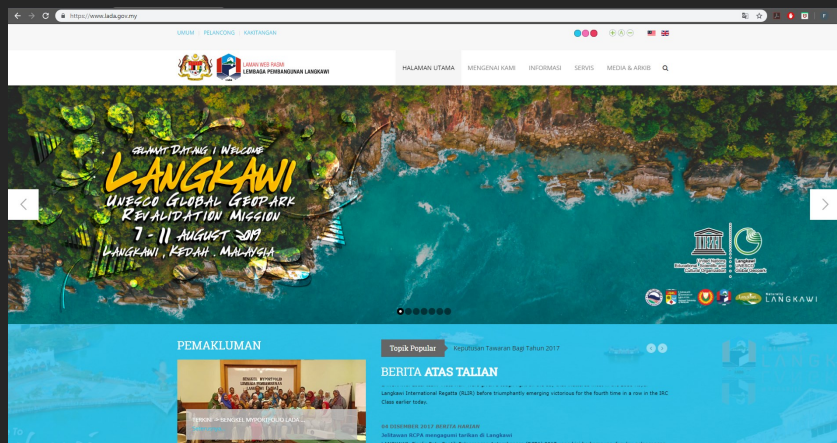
https://www.lada.gov.my

UMUM | PELANCONG | KAKITANGAN

LAMAN WEB RASMI
LEMBAGA PEMBANGUNAN LANGKAWI

HALAMAN UTAMA MENGENAI KAMI INFORMASI SERVIS MEDIA & ARKIB

Selamat Datang | Welcome
LANGKAWI
Unesco Global Geopark Revalidation Mission
7 - 11 August 2019
Langkawi, Kedah, Malaysia

LANGKAWI

PEMAKLUMAN

Topik Popular Keputusan Tawaran Bagi Tahun 2017

BERITA ATAS TALIAN

Langkawi International Regatta (RLIR) before triumphantly emerging victorious for the fourth time in a row in the IRC Class earlier today.

04 DISEMBER 2017 BERITA HARIAN
Jelitawan RCPA mengagumi tarikan di Langkawi